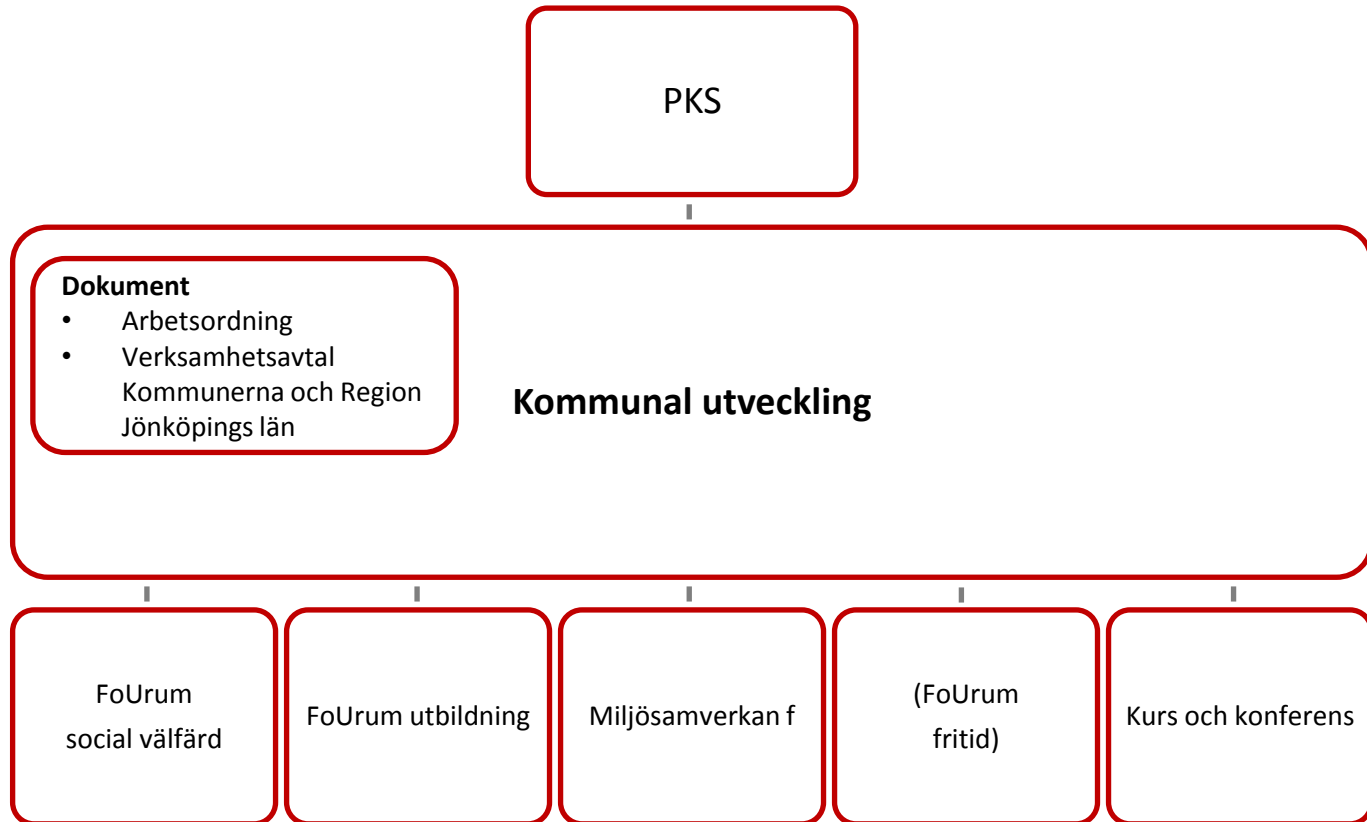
PKS

Dokument
- Arbetsordning
- Verksamhetsavtal Kommunerna och Region Jönköpings län

Kommunal utveckling

FoUrum social välfärd

FoUrum utbildning

Miljösamverkan f

(FoUrum fritid)

Kurs och konferens